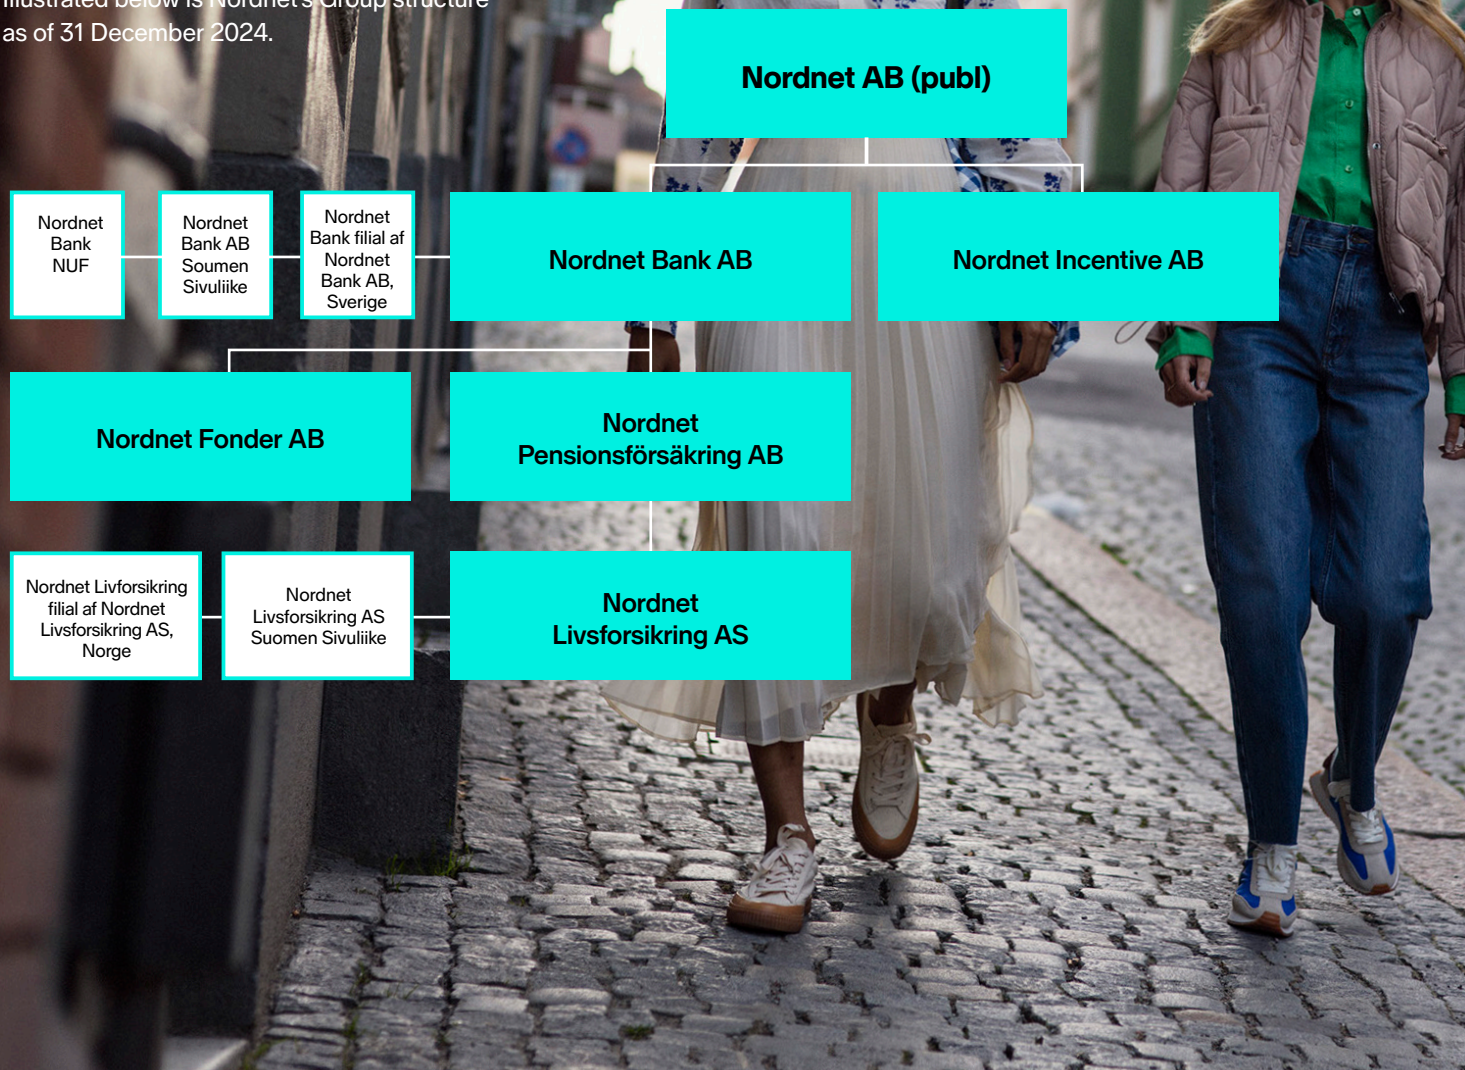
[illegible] below is Nordnet's Group structure as of 31 December 2024.

Nordnet AB (publ)

Nordnet Bank NUF

Nordnet Bank AB Soumen Sivuliike

Nordnet Bank filial af Nordnet Bank AB, Sverige

Nordnet Bank AB

Nordnet Incentive AB

Nordnet Fonder AB

Nordnet Pensionsförsäkring AB

Nordnet Livforsikring filial af Nordnet Livsforsikring AS, Norge

Nordnet Livsforsikring AS Suomen Sivuliike

Nordnet Livsforsikring AS